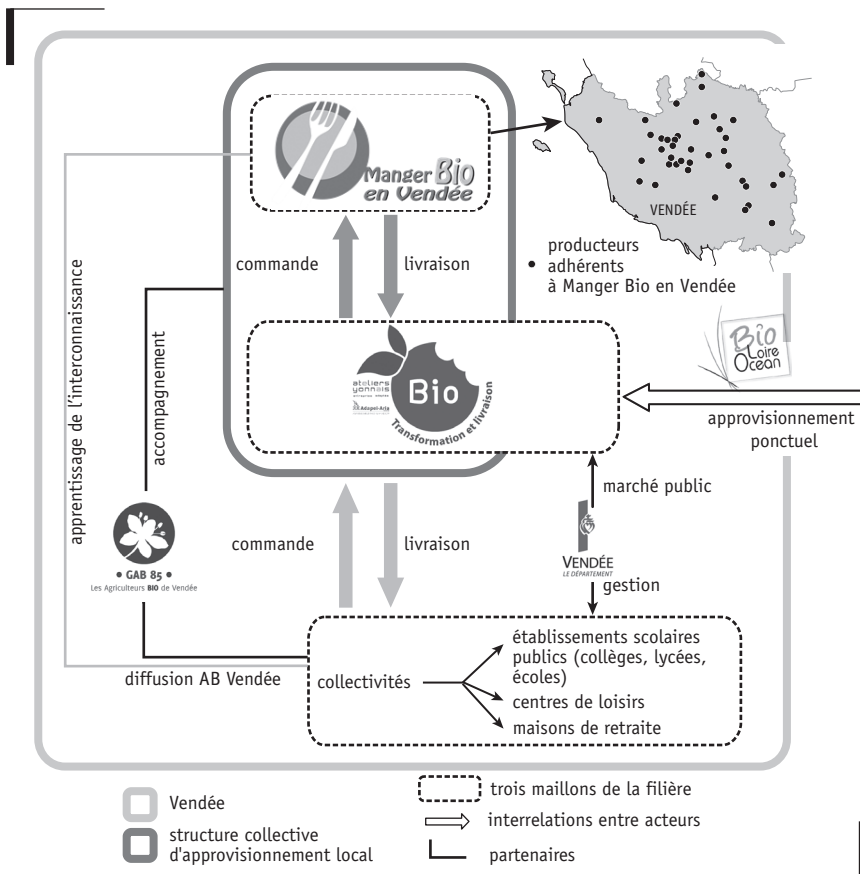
Manger Bio en Vendée

VENDÉE

producteurs adhérents à Manger Bio en Vendée

commande

livraison

Bio Loire Océan

ateliers yonnais

Adapei-Aria

Bio

Transformation et livraison

approvisionnement ponctuel

apprentissage de l'interconnaissance

accompagnement

marché public

commande

livraison

VENDÉE LE DÉPARTEMENT

gestion

• GAB 85 •
Les Agriculteurs BIO de Vendée

diffusion AB Vendée

collectivités

établissements scolaires publics (collèges, lycées, écoles)

centres de loisirs

maisons de retraite

Vendée

structure collective d'approvisionnement local

trois maillons de la filière

interrelations entre acteurs

partenaires